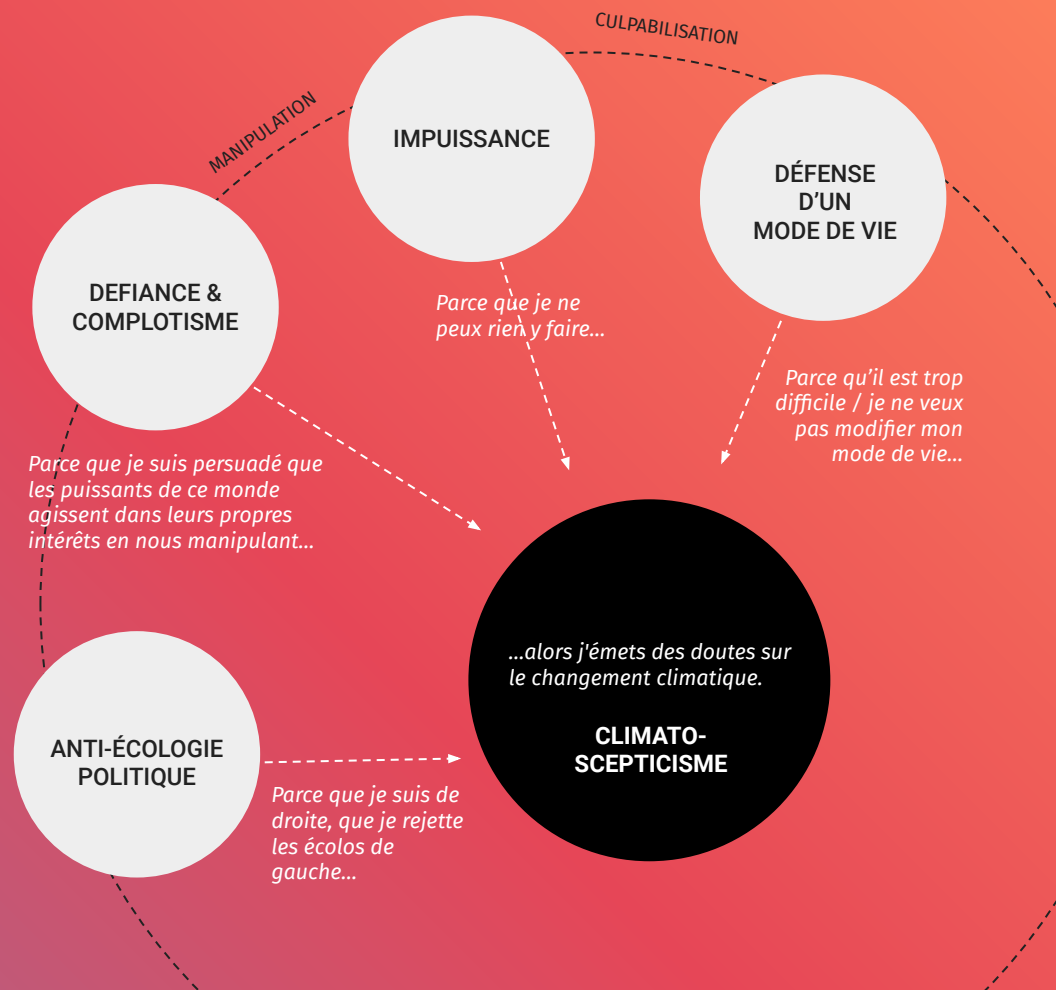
CULPABILISATION

MANIPULATION

IMPUISSANCE

DÉFENSE D'UN MODE DE VIE

DEFIANCE & COMPLOTISME

Parce que je ne peux rien y faire...

Parce qu'il est trop difficile / je ne veux pas modifier mon mode de vie...

Parce que je suis persuadé que les puissants de ce monde agissent dans leurs propres intérêts en nous manipulant...

...alors j'émets des doutes sur le changement climatique.

CLIMATO-SCEPTICISME

ANTI-ÉCOLOGIE POLITIQUE

Parce que je suis de droite, que je rejette les écolos de gauche...